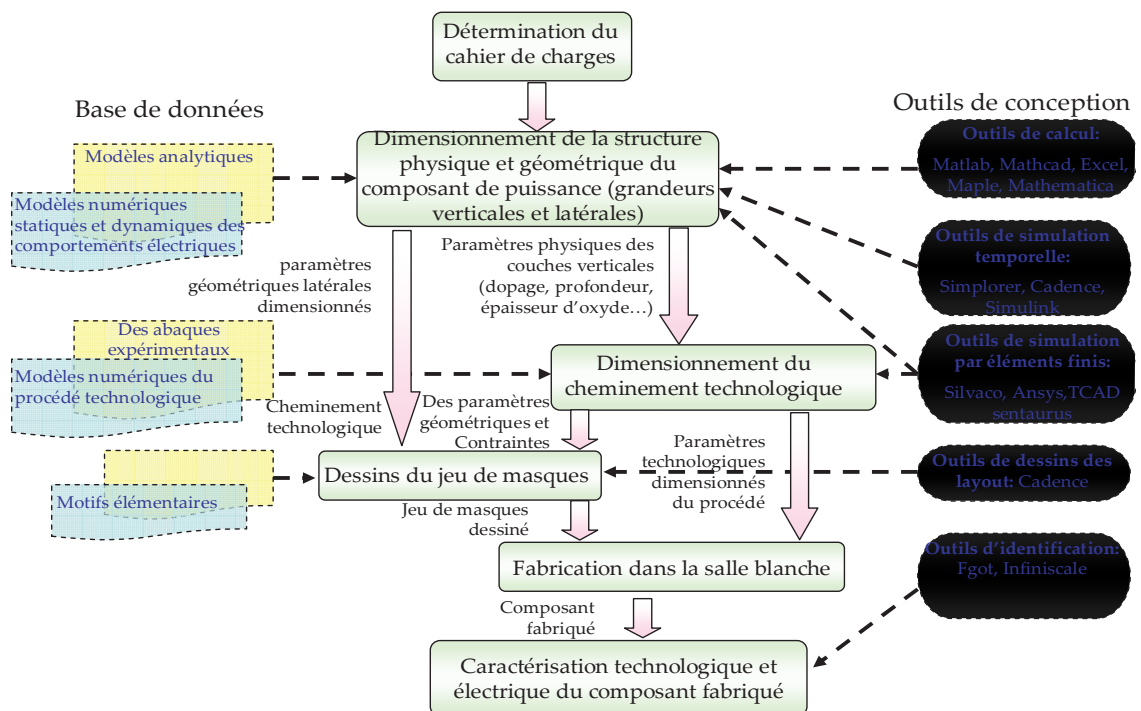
Détermination du cahier de charges

Base de données

Outils de conception

Modèles analytiques

Modèles numériques statiques et dynamiques des comportements électriques

Dimensionnement de la structure physique et géométrique du composant de puissance (grandeurs verticales et latérales)

Outils de calcul:
Matlab, Mathcad, Excel, Maple, Mathematica

Outils de simulation temporelle:
Simplorer, Cadence, Simulink

paramètres géométriques latérales dimensionnés

Paramètres physiques des couches verticales (dopage, profondeur, épaisseur d'oxyde…)

Des abaques expérimentaux

Modèles numériques du procédé technologique

Dimensionnement du cheminement technologique

Outils de simulation par éléments finis:
Silvaco, Ansys,TCAD sentaurus

Cheminement technologique

Des paramètres géométriques et Contraintes

Paramètres technologiques dimensionnés du procédé

Dessins du jeu de masques

Outils de dessins des layout: Cadence

Motifs élémentaires

Jeu de masques dessiné

Fabrication dans la salle blanche

Outils d'identification:
Fgot, Infiniscale

Composant fabriqué

Caractérisation technologique et électrique du composant fabriqué